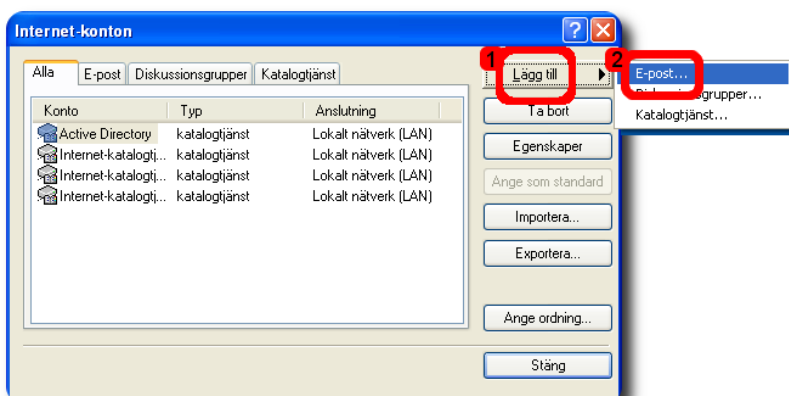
Internet-konton

Alla | E-post | Diskussionsgrupper | Katalogtjänst

| Konto | Typ | Anslutning |
|---|---|---|
| Active Directory | katalogtjänst | Lokalt nätverk (LAN) |
| Internet-katalogtj... | katalogtjänst | Lokalt nätverk (LAN) |
| Internet-katalogtj... | katalogtjänst | Lokalt nätverk (LAN) |
| Internet-katalogtj... | katalogtjänst | Lokalt nätverk (LAN) |

1
Lägg till
Ta bort
Egenskaper
Ange som standard
Importera...
Exportera...
Ange ordning...
Stäng

2
E-post...
Disk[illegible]sgrupper...
Katalogtjänst...